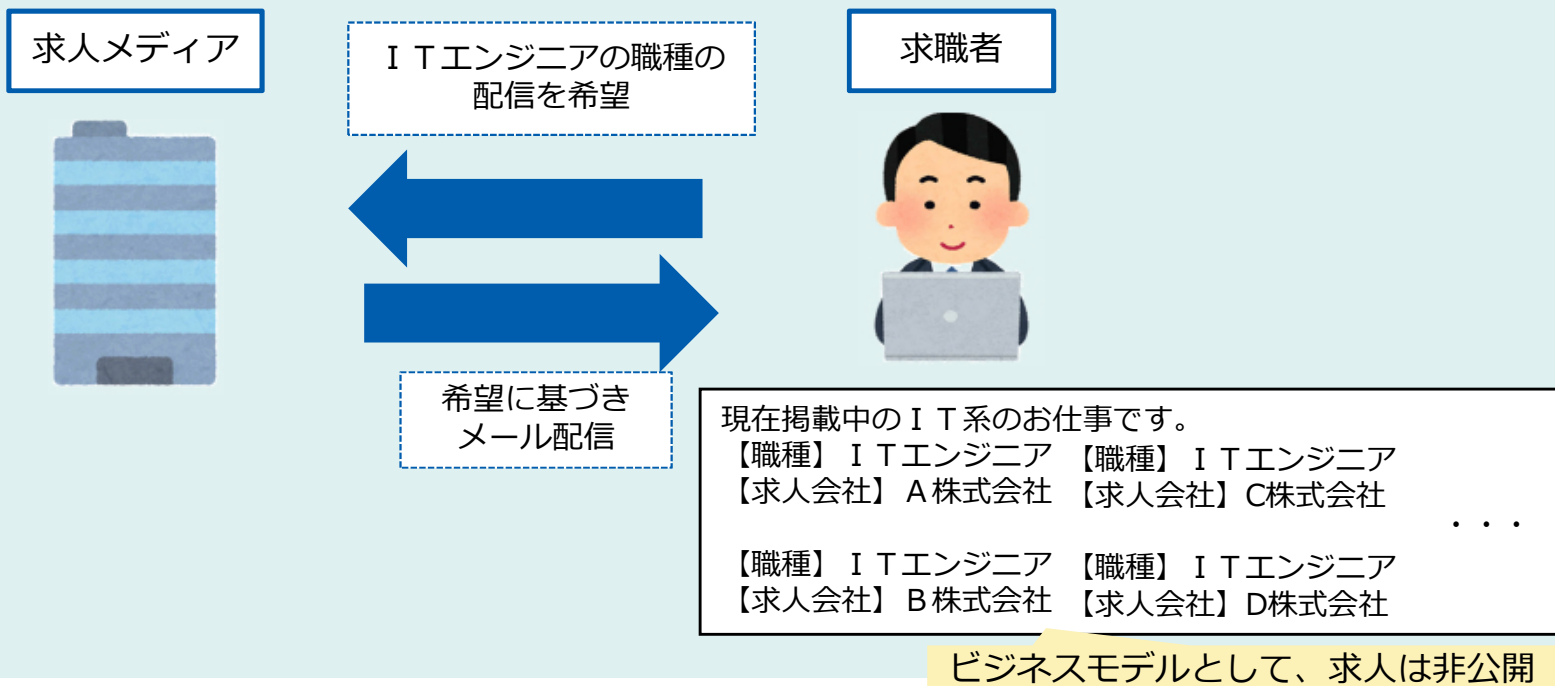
求人メディア

ＩＴエンジニアの職種の配信を希望

求職者

希望に基づきメール配信

現在掲載中のＩＴ系のお仕事です。
【職種】ＩＴエンジニア
【求人会社】Ａ株式会社
【職種】ＩＴエンジニア
【求人会社】C株式会社
・・・
【職種】ＩＴエンジニア
【求人会社】Ｂ株式会社
【職種】ＩＴエンジニア
【求人会社】D株式会社

ビジネスモデルとして、求人は非公開